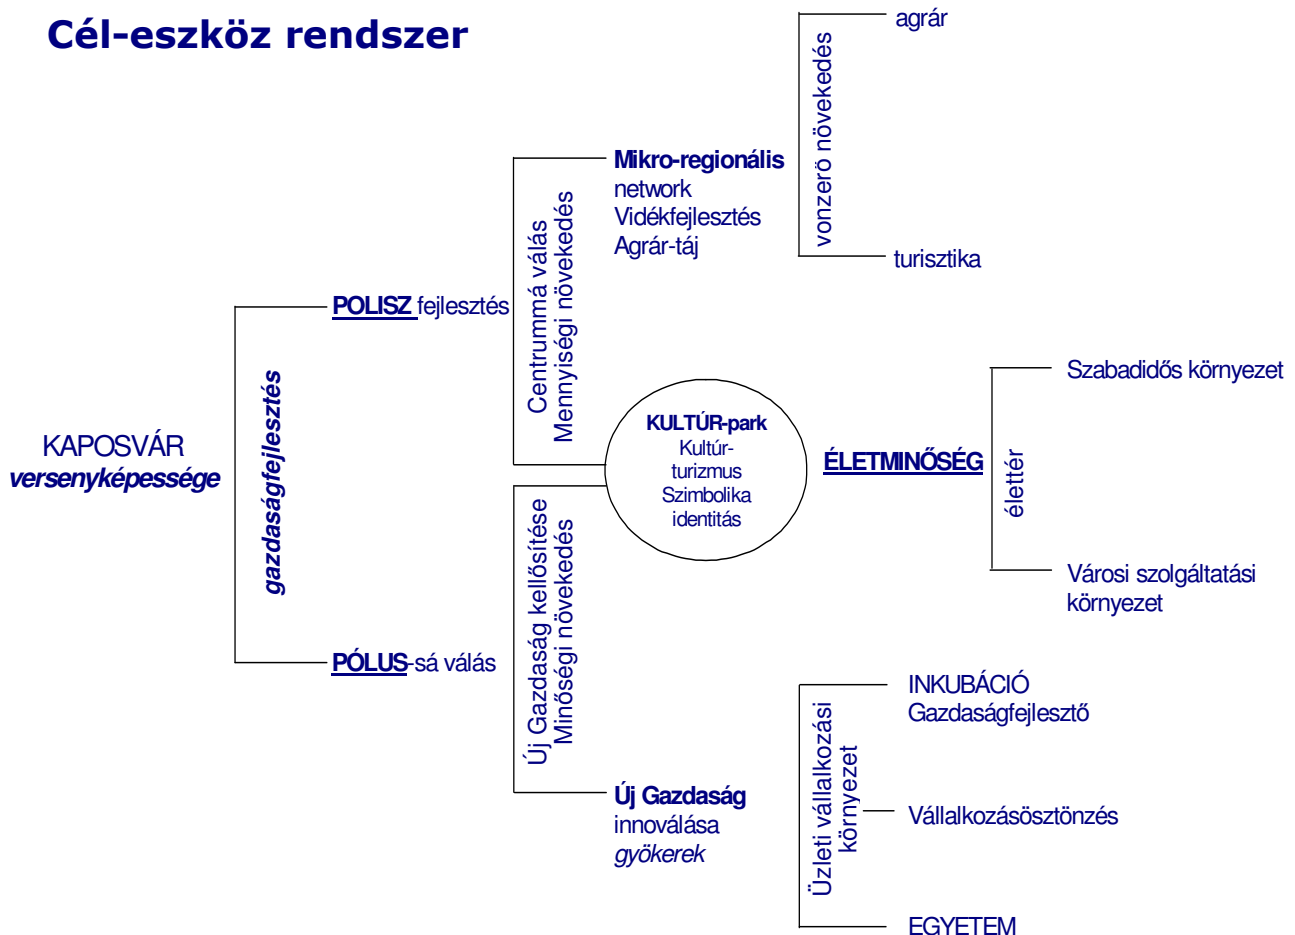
Cél-eszköz rendszer

KAPOSVÁR
versenyképessége

gazdaságfejlesztés

POLISZ fejlesztés

PÓLUS-sá válás

Centrummá válás
Mennyiségi növekedés

Mikro-regionális
network
Vidékfejlesztés
Agrár-táj

vonzerő növekedés

agrár

turisztika

KULTÚR-park
Kultúr-turizmus
Szimbolika
identitás

ÉLETMINŐSÉG

élettér

Szabadidős környezet

Városi szolgáltatási környezet

Új Gazdaság kellősítése
Minőségi növekedés

Új Gazdaság
innoválása
gyökerek

Üzleti vállalkozási környezet

INKUBÁCIÓ
Gazdaságfejlesztő

Vállalkozásösztönzés

EGYETEM